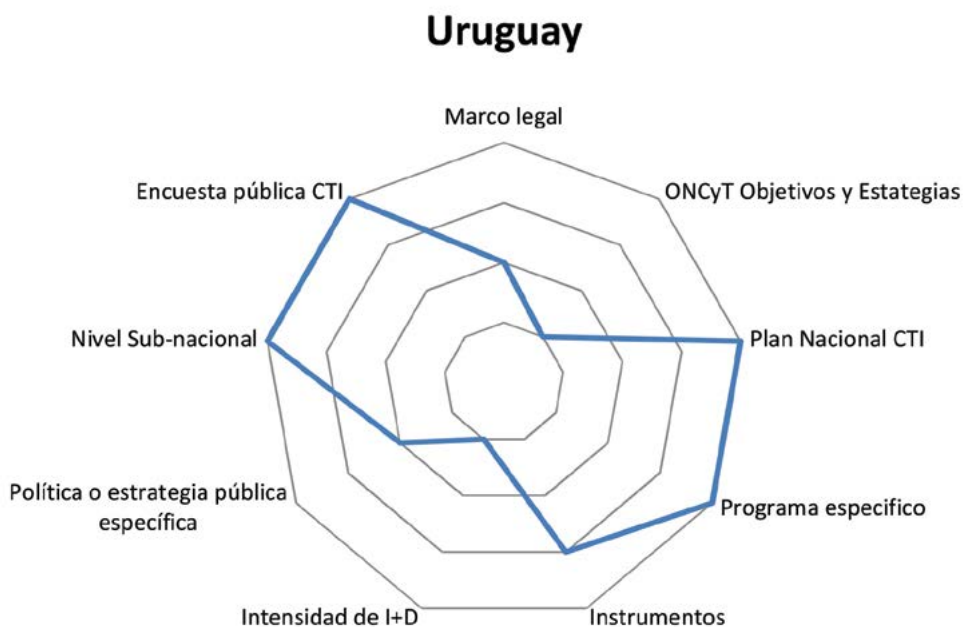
Uruguay

Marco legal

ONCyT Objetivos y Estategias

Plan Nacional CTI

Programa especifico

Instrumentos

Intensidad de I+D

Política o estrategia pública específica

Nivel Sub-nacional

Encuesta pública CTI